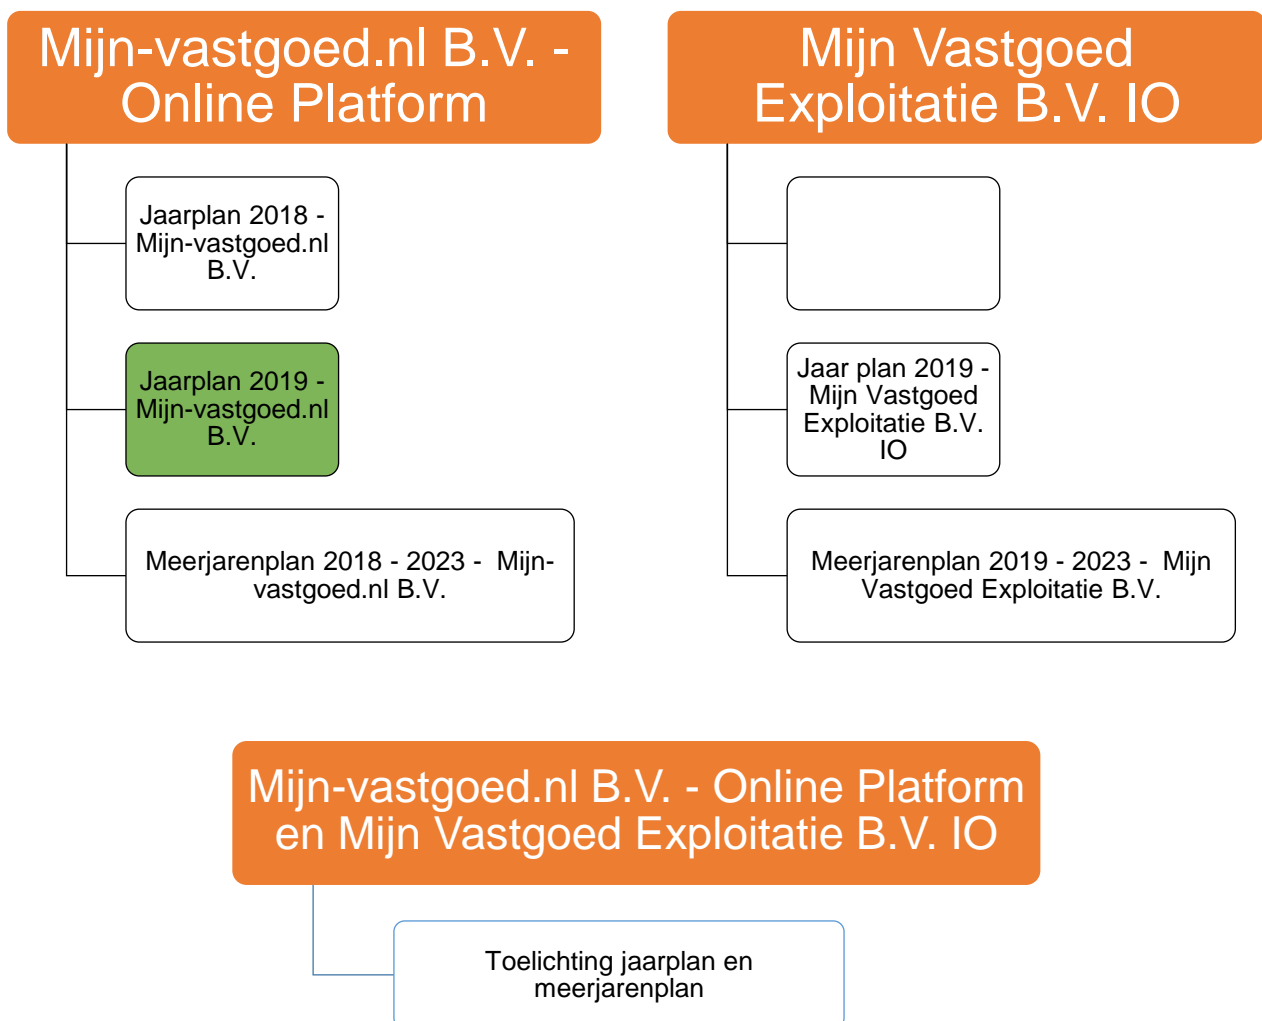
Mijn-vastgoed.nl B.V. - Online Platform

Jaarplan 2018 - Mijn-vastgoed.nl B.V.

Jaarplan 2019 - Mijn-vastgoed.nl B.V.

Meerjarenplan 2018 - 2023 - Mijn-vastgoed.nl B.V.

Mijn Vastgoed Exploitatie B.V. IO

Jaar plan 2019 - Mijn Vastgoed Exploitatie B.V. IO

Meerjarenplan 2019 - 2023 - Mijn Vastgoed Exploitatie B.V.

Mijn-vastgoed.nl B.V. - Online Platform en Mijn Vastgoed Exploitatie B.V. IO

Toelichting jaarplan en meerjarenplan